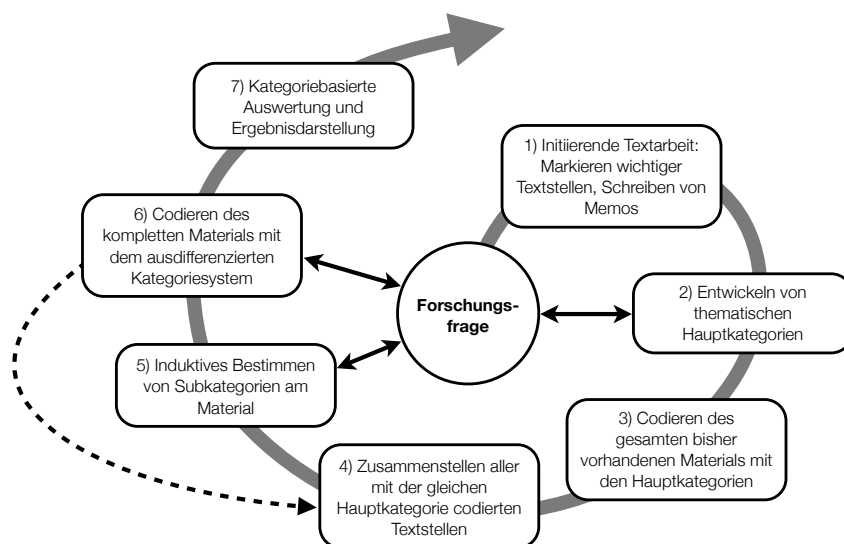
7) Kategoriebasierte Auswertung und Ergebnisdarstellung

1) Initiierende Textarbeit: Markieren wichtiger Textstellen, Schreiben von Memos

6) Codieren des kompletten Materials mit dem ausdifferenzierten Kategoriesystem

Forschungsfrage

2) Entwickeln von thematischen Hauptkategorien

5) Induktives Bestimmen von Subkategorien am Material

3) Codieren des gesamten bisher vorhandenen Materials mit den Hauptkategorien

4) Zusammenstellen aller mit der gleichen Hauptkategorie codierten Textstellen